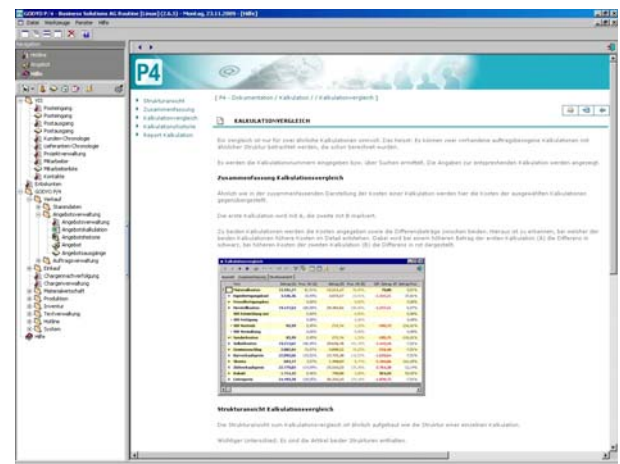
GODYO P4 - Business Solutions AG Routine [Linux] (2.6.5) - Montag, 23.11.2009 - [Hilfe]

Datei Werkzeuge Fenster Hilfe

Navigation

Hotline

Angebot

Hilfe

P4

Strukturansicht
Zusammenfassung
Kalkulationsvergleich
Kalkulationshistorie
Report Kalkulation

[ P4 - Dokumentation / Kalkulation / / Kalkulationsvergleich ]

KALKULATIONSVERGLEICH

Es vergleich er nur für zwei ähnliche Kalkulationen sinnvoll. Das heisst: Es können zwei vorhandene auftragsbezogene Kalkulationen mit ähnlicher Struktur betrachtet werden, die schon berechnet wurden.

Es werden die Kalkulationsnummern angegeben bzw. über Suchen ermittelt. Die Angaben zur entsprechenden Kalkulation werden angezeigt.

Zusammenfassung Kalkulationsvergleich

Ähnlich wie in der zusammenfassenden Darstellung der Kosten einer Kalkulation werden hier die Kosten der ausgewählten Kalkulationen gegenübergestellt.

Die erste Kalkulation wird mit A, die zweite mit B markiert.

Zu beiden Kalkulationen werden die Kosten angegeben sowie die Differenzbeträge zwischen beiden. Hieraus ist zu erkennen, bei welcher der beiden Kalkulationen höhere Kosten im Detail anfallen. Dabei wird bei einem höheren Betrag der ersten Kalkulation (A) die Differenz in schwarz, bei höheren Kosten der zweiten Kalkulation (B) die Differenz in rot dargestellt.

Kalkulationsvergleich

Strukturansicht Kalkulationsvergleich

Die Strukturansicht zum Kalkulationsvergleich ist ähnlich aufgebaut wie die Struktur einer einzelnen Kalkulation.

Wichtiger Unterschied: Es sind die Artikel beider Strukturen enthalten.

Hilfe

System

Produktion

Einkauf

Verkauf

Erlaubnis

Kontakte

Mitarbeiter

Angebot